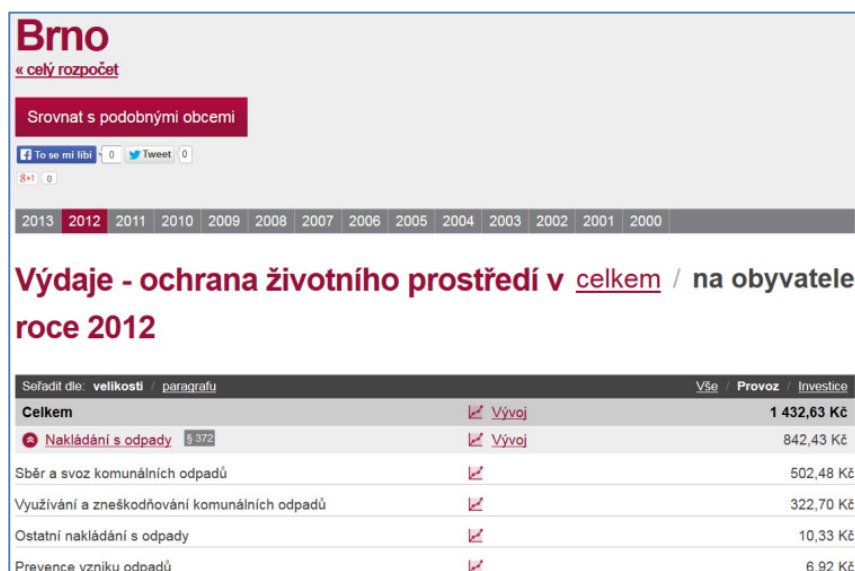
Brno
« celý rozpočet

Srovnat s podobnými obcemi

To se mi líbí 0 Tweet 0

g+1 0

2013 2012 2011 2010 2009 2008 2007 2006 2005 2004 2003 2002 2001 2000

Výdaje - ochrana životního prostředí v roce 2012 celkem / na obyvatele

Seřadit dle: velikosti / paragrafu Vše / Provoz / Investice

| | | |
|---|---|---|
| Celkem | Vývoj | 1 432,63 Kč |
| Nakládání s odpady § 372 | Vývoj | 842,43 Kč |
| Sběr a svoz komunálních odpadů | | 502,48 Kč |
| Využívání a zneškodňování komunálních odpadů | | 322,70 Kč |
| Ostatní nakládání s odpady | | 10,33 Kč |
| Prevence vzniku odpadů | | 6,92 Kč |